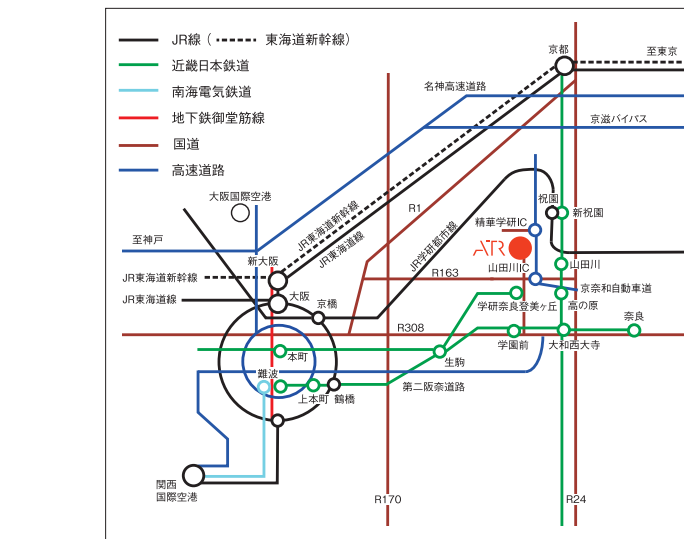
JR線（ 東海道新幹線）
近畿日本鉄道
南海電気鉄道
地下鉄御堂筋線
国道
高速道路

京都
至東京
名神高速道路
京滋バイパス
大阪国際空港
R1
祝園
新祝園
精華学研IC
至神戸
JR東海道新幹線
JR東海道線
JR学研都市線
ATR
山田川IC
山田川
新大阪
R163
京奈和自動車道
JR東海道新幹線
大阪
JR東海道線
京橋
学研奈良登美ヶ丘
高の原
R308
奈良
本町
生駒
学園前
大和西大寺
難波
上本町
鶴橋
第二阪奈道路
関西
国際空港
R170
R24